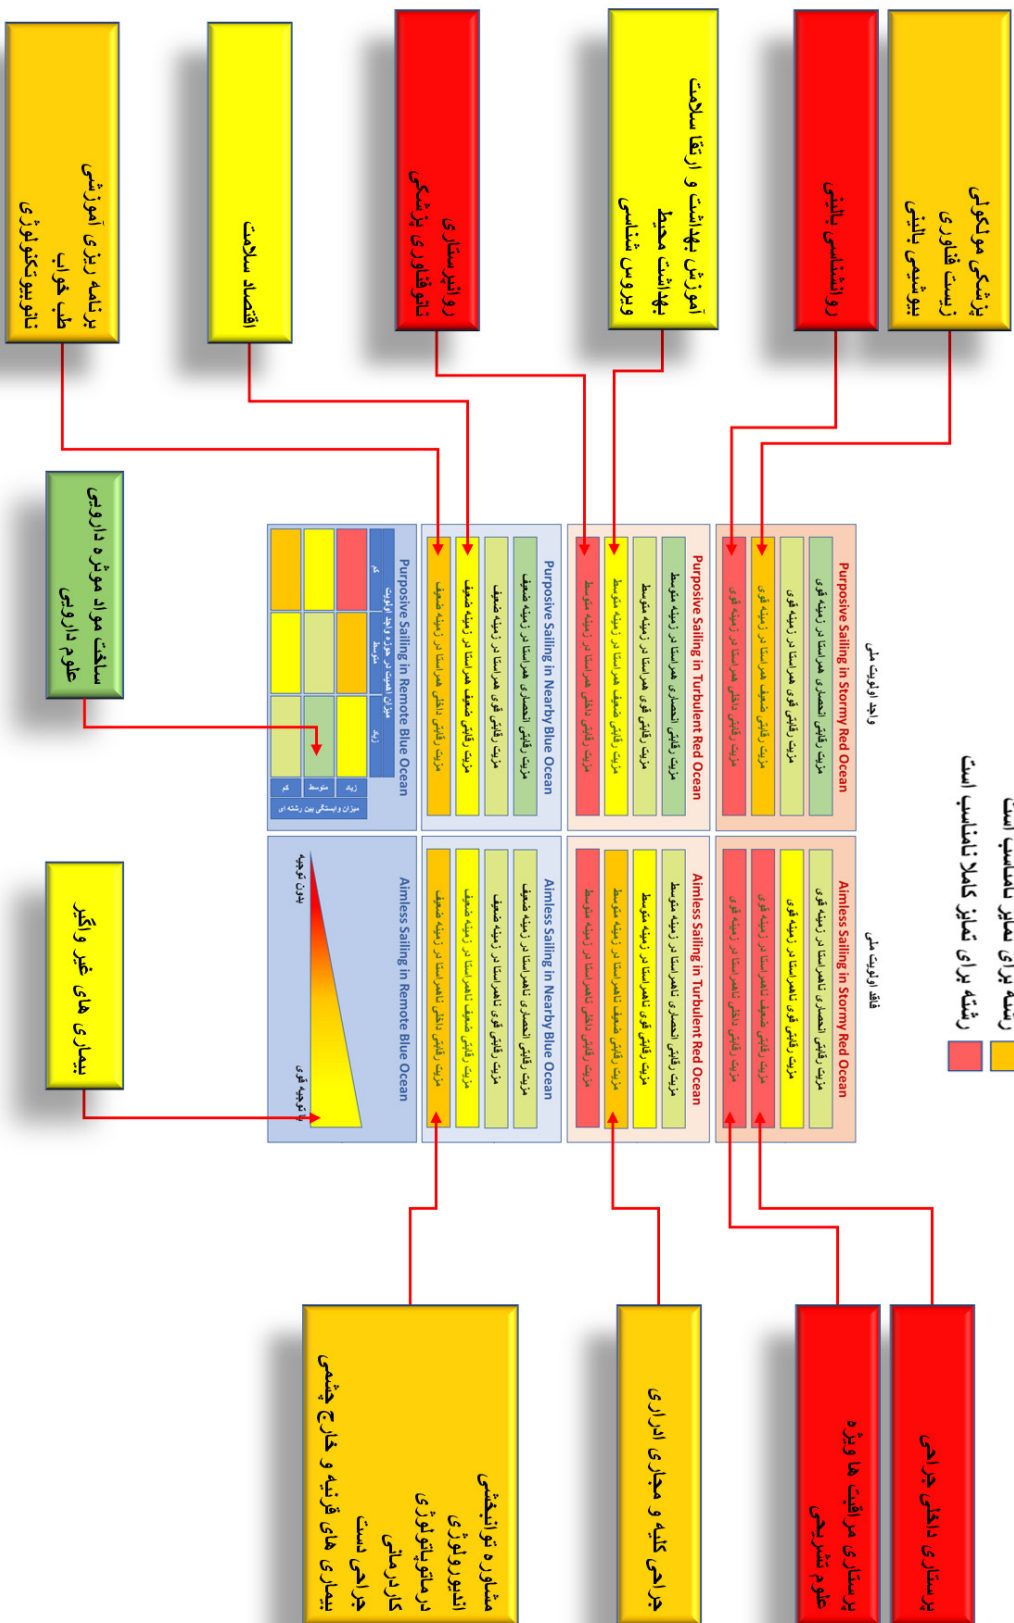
پزشکی مولکولی
زیست فناوری
بیوشیمی بالینی

روانشناسی بالینی

آموزش بهداشت و ارتقا سلامت
بهداشت محیط
ویروس شناسی

روانپرستاری
نانوفناوری پزشکی

اقتصاد سلامت

برنامه ریزی آموزشی
طب خواب
نانوبیوتکنولوژی

ساخت مواد موثره دارویی
علوم دارویی

بیماری های غیر واگیر

رشته برای معیار نامناسب است
رشته برای تمایز کاملا نامناسب است

واجد اولویت ملی

فاقد اولویت ملی

Purposive Sailing in Stormy Red Ocean

Aimless Sailing in Stormy Red Ocean

Purposive Sailing in Turbulent Red Ocean

Aimless Sailing in Turbulent Red Ocean

Purposive Sailing in Nearby Blue Ocean

Aimless Sailing in Nearby Blue Ocean

Purposive Sailing in Remote Blue Ocean

Aimless Sailing in Remote Blue Ocean

میزان اهمیت در حوزه و درجه اولویت

زیاد

متوسط

کم

میزان وابستگی بین رشته ای

بدون توجه

با توجه قوی

پرستاری داخلی جراحی

پرستاری مراقبت ها ویژه
علوم تشریحی

جراحی کلیه و مجاری ادراری

مشاوره توانبخشی
اندیورولوژی
درماتوپاتولوژی
کارآرمانی
جراحی دست
بیماری های قرنیه و خارج چشمی